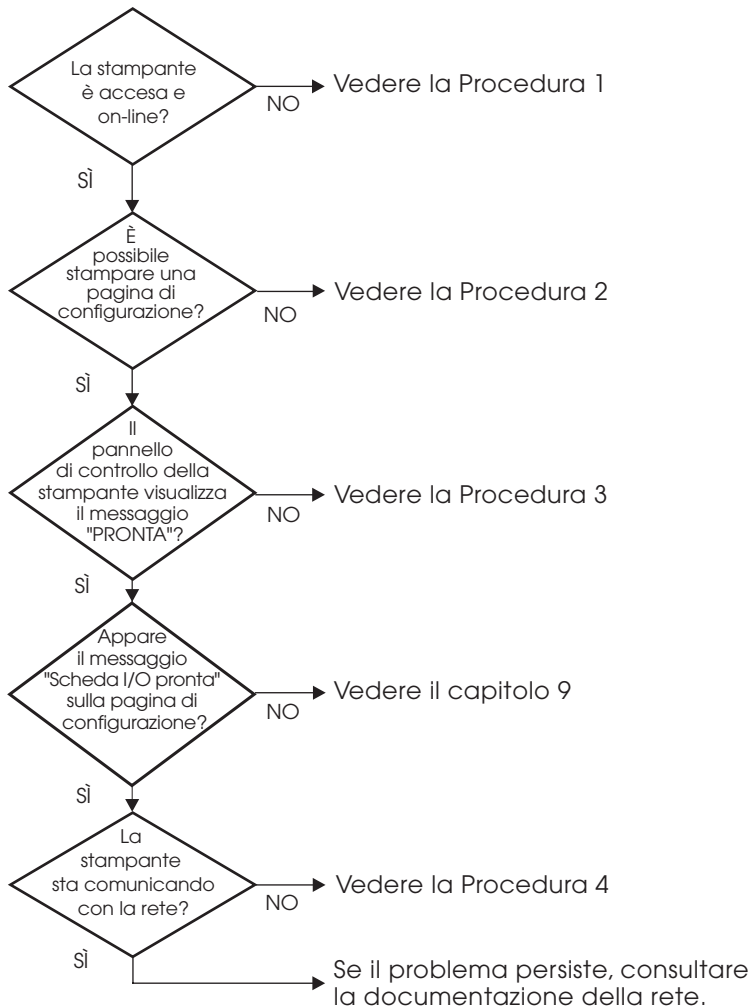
La stampante è accesa e on-line?

NO

Vedere la Procedura 1

SÌ

È possibile stampare una pagina di configurazione?

NO

Vedere la Procedura 2

SÌ

Il pannello di controllo della stampante visualizza il messaggio "PRONTA"?

NO

Vedere la Procedura 3

SÌ

Appare il messaggio "Scheda I/O pronta" sulla pagina di configurazione?

NO

Vedere il capitolo 9

SÌ

La stampante sta comunicando con la rete?

NO

Vedere la Procedura 4

SÌ

Se il problema persiste, consultare la documentazione della rete.